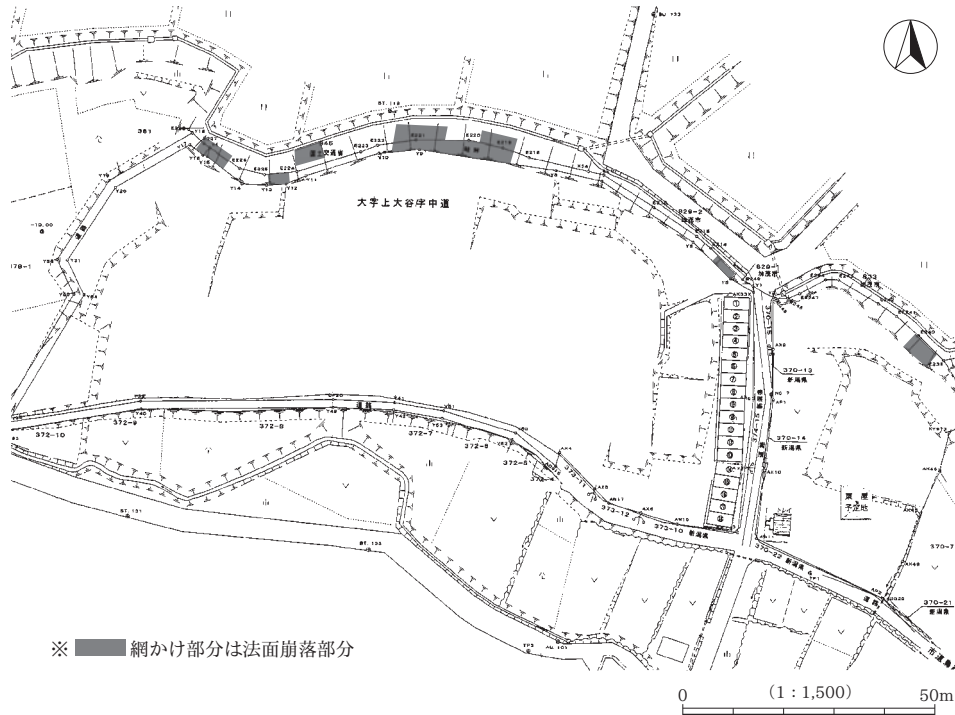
大字上大谷字中道

381

372-10
372-9
372-8
372-7
372-6
372-5
373-11
373-12
373-10

370-13
新潟県
370-14
新潟県
370-22
新潟県
370-21
新潟県
370-7

国土交通省
新潟県
道路

東屋
予定地

①
②
③
④
⑤
⑥
⑦
⑧
⑨
⑩
⑪
⑫
⑬
⑭
⑮
⑯

市道

※ 網かけ部分は法面崩落部分

0 (1 : 1,500) 50m